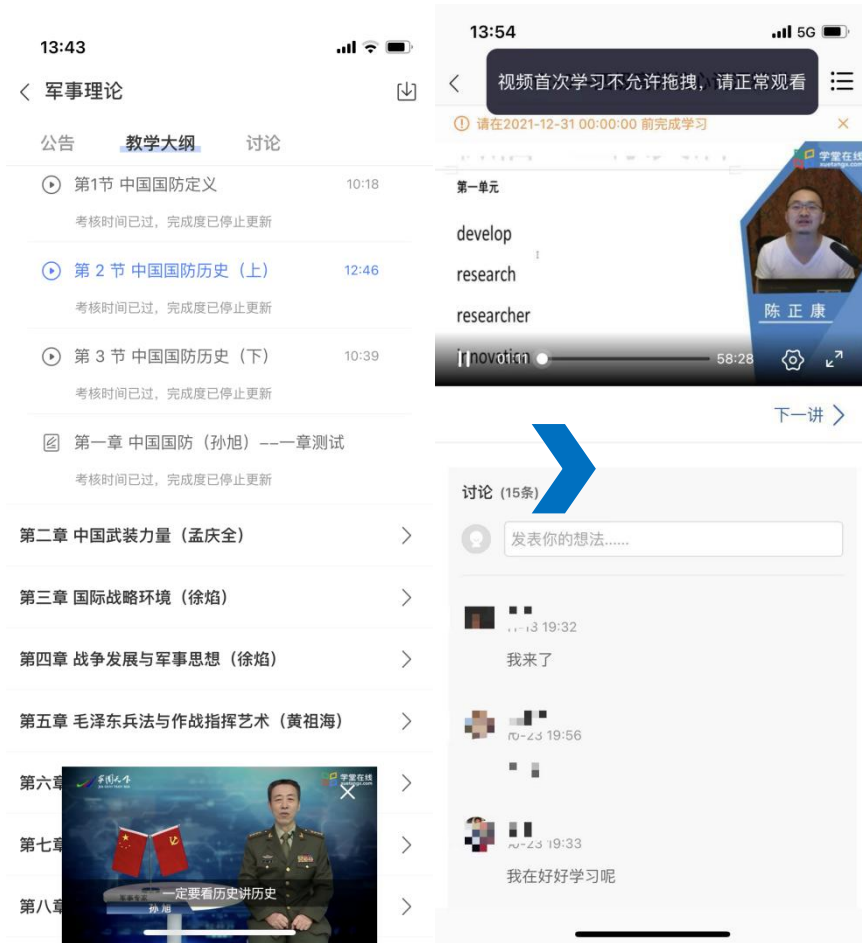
13:43

军事理论

公告 教学大纲 讨论

第1节 中国国防定义 10:18
考核时间已过，完成度已停止更新

第 2 节 中国国防历史（上） 12:46
考核时间已过，完成度已停止更新

第 3 节 中国国防历史（下） 10:39
考核时间已过，完成度已停止更新

第一章 中国国防（孙旭）——一章测试
考核时间已过，完成度已停止更新

第二章 中国武装力量（孟庆全）

第三章 国际战略环境（徐焰）

第四章 战争发展与军事思想（徐焰）

第五章 毛泽东兵法与作战指挥艺术（黄祖海）

第六章

第七章

第八章

学堂在线

一定要看历史讲历史

孙旭

13:54 5G

视频首次学习不允许拖拽，请正常观看

请在2021-12-31 00:00:00 前完成学习

学堂在线

第一单元

develop
research
researcher
innovation

陈 正 康

58:28

下一讲

讨论 (15条)

发表你的想法......

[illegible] 19:32
我来了

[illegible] 19:56

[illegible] 19:33
我在好好学习呢